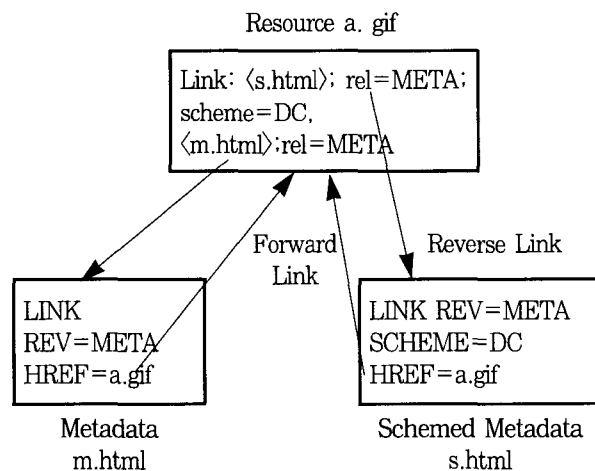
Resource a. gif

Link: ⟨s.html⟩; rel=META; scheme=DC, ⟨m.html⟩;rel=META

Forward Link

Reverse Link

LINK REV=META HREF=a.gif

LINK REV=META SCHEME=DC HREF=a.gif

Metadata m.html

Schemed Metadata s.html